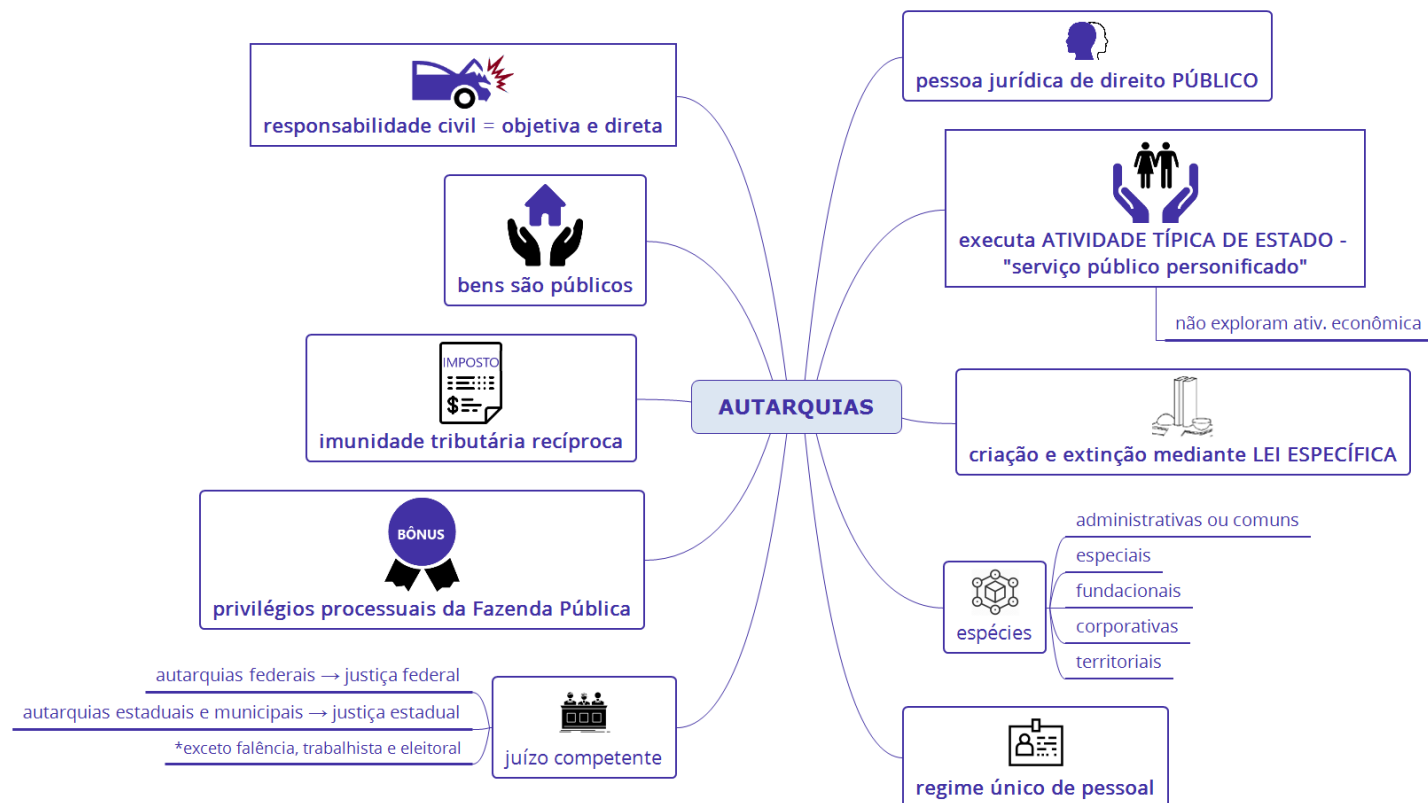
AUTARQUIAS

responsabilidade civil = objetiva e direta

bens são públicos

IMPOSTO

imunidade tributária recíproca

BÔNUS

privilégios processuais da Fazenda Pública

juízo competente

autarquias federais → justiça federal

autarquias estaduais e municipais → justiça estadual

*exceto falência, trabalhista e eleitoral

pessoa jurídica de direito PÚBLICO

executa ATIVIDADE TÍPICA DE ESTADO - "serviço público personificado"

não exploram ativ. econômica

criação e extinção mediante LEI ESPECÍFICA

espécies

administrativas ou comuns

especiais

fundacionais

corporativas

territoriais

regime único de pessoal